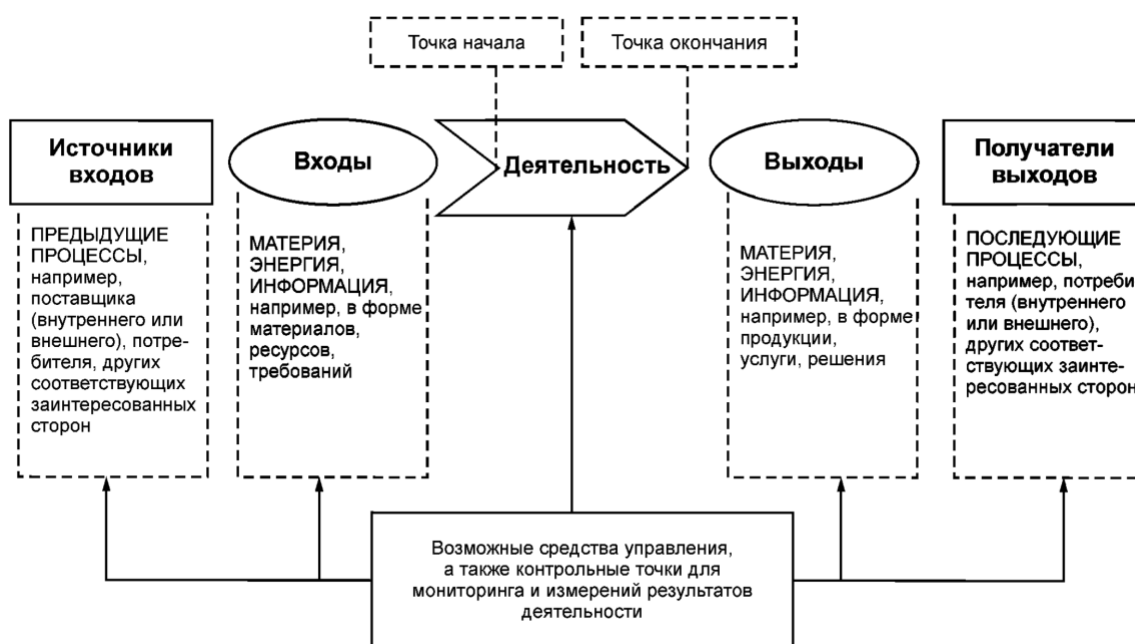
Точка начала

Точка окончания

Источники входов

ПРЕДЫДУЩИЕ ПРОЦЕССЫ, например, поставщика (внутреннего или внешнего), потребителя, других соответствующих заинтересованных сторон

Входы

МАТЕРИЯ, ЭНЕРГИЯ, ИНФОРМАЦИЯ, например, в форме материалов, ресурсов, требований

Деятельность

Выходы

МАТЕРИЯ, ЭНЕРГИЯ, ИНФОРМАЦИЯ, например, в форме продукции, услуги, решения

Получатели выходов

ПОСЛЕДУЮЩИЕ ПРОЦЕССЫ, например, потреби теля (внутреннего или внешнего), других соответствующих заинтересованных сторон

Возможные средства управления, а также контрольные точки для мониторинга и измерений результатов деятельности